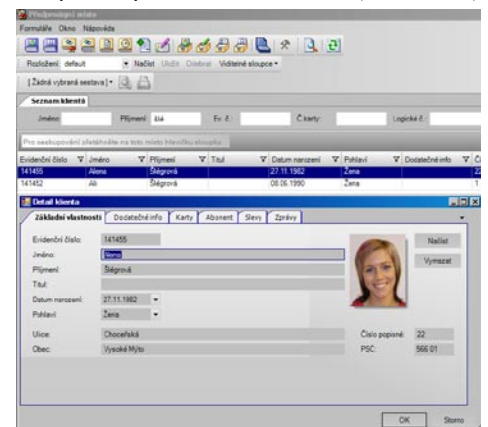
Předprodejní místo
Formuláře Okno Nápověda
Rozložení: default Načíst Uložit Odebrat Viditelné sloupce
[ Žádná vybraná sestava ]
Seznam klientů
Jméno: Příjmení: šlé Ev. č.: Č.karty: Logické č.:
Pro seskupování přetáhněte na toto místo hlavičku sloupce

| Evidenční číslo | Jméno | Příjmení | Titul | Datum narození | Pohlaví | Dodatečné info | Č |
|---|---|---|---|---|---|---|---|
| 141455 | Alena | Šlégrová | | 27.11.1982 | Žena | | |
| 141452 | Ali | Šlégrová | | 08.06.1990 | Žena | | |

Detail klienta
Základní vlastnosti Dodatečné info Karty Absonent Slevy Zprávy
Evidenční číslo: 141455
Jméno: Alena
Příjmení: Šlégrová
Titul:
Datum narození: 27.11.1982
Pohlaví: Žena
Ulice: Choceňská
Obec: Vysoké Mýto
Načíst
Vymazat
Číslo popisné: 22
PSČ: 566 01
OK Storno